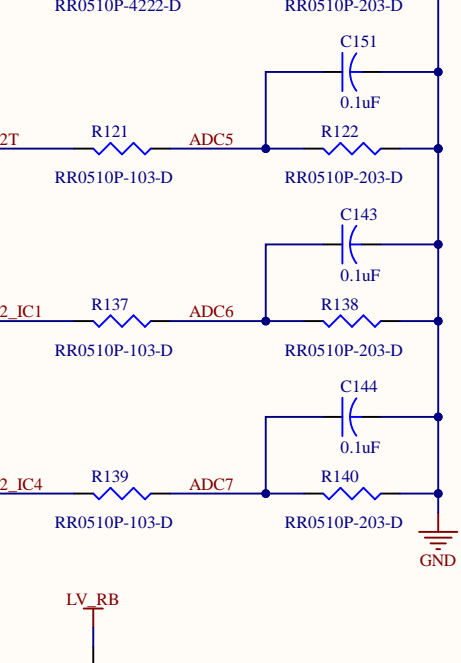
RR0510P-4222-D
RR0510P-203-D

C151
0.1uF

2T
R121
ADC5
R122
RR0510P-103-D
RR0510P-203-D

C143
0.1uF

2_IC1
R137
ADC6
R138
RR0510P-103-D
RR0510P-203-D

C144
0.1uF

2_IC4
R139
ADC7
R140
RR0510P-103-D
RR0510P-203-D

GND

LV_RB